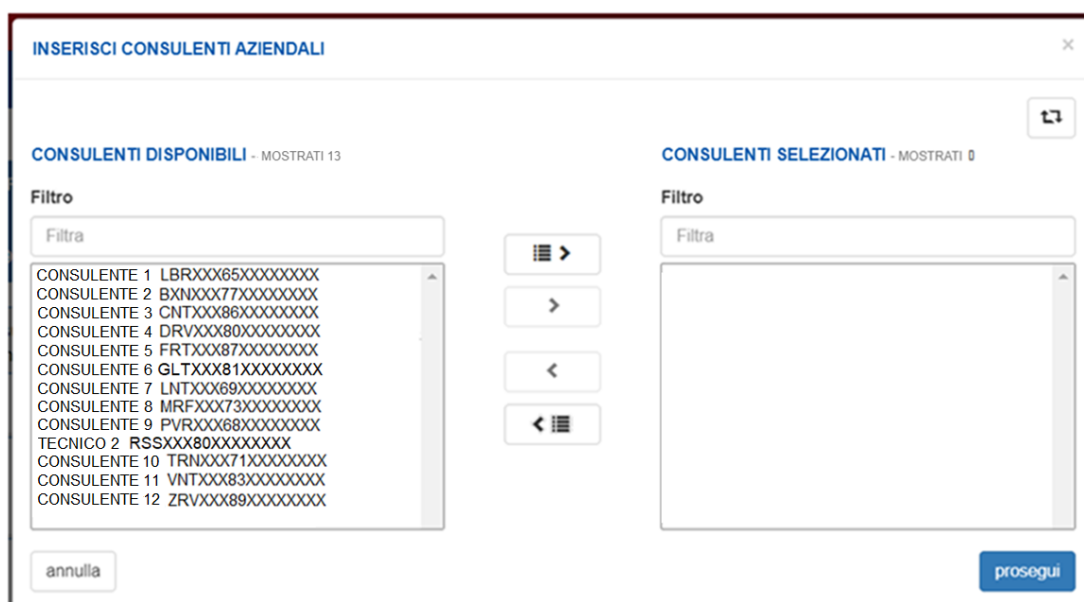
INSERISCI CONSULENTI AZIENDALI

×

CONSULENTI DISPONIBILI - MOSTRATI 13

Filtro

Filtra

CONSULENTE 1 LBRXXX65XXXXXXXX
CONSULENTE 2 BXNXXX77XXXXXXXX
CONSULENTE 3 CNTXXX86XXXXXXXX
CONSULENTE 4 DRVXXX80XXXXXXXX
CONSULENTE 5 FRTXXX87XXXXXXXX
CONSULENTE 6 GLTXXX81XXXXXXXX
CONSULENTE 7 LNTXXX69XXXXXXXX
CONSULENTE 8 MRFXXX73XXXXXXXX
CONSULENTE 9 PVRXXX68XXXXXXXX
TECNICO 2 RSSXXX80XXXXXXXX
CONSULENTE 10 TRNXXX71XXXXXXXX
CONSULENTE 11 VNTXXX83XXXXXXXX
CONSULENTE 12 ZRVXXX89XXXXXXXX

CONSULENTI SELEZIONATI - MOSTRATI 0

Filtro

Filtra

annulla

prosegui